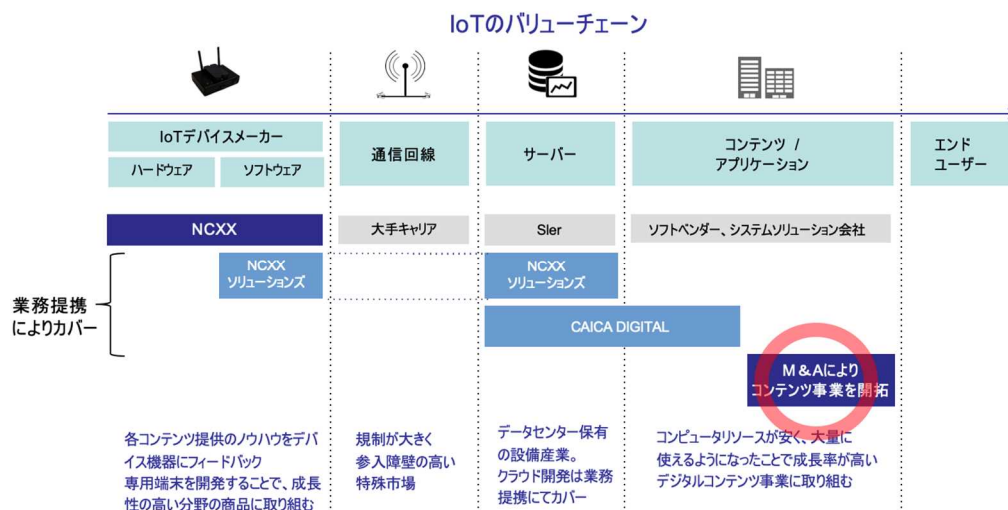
IoTのバリューチェーン

IoTデバイスメーカー

ハードウェア

ソフトウェア

通信回線

サーバー

コンテンツ / アプリケーション

エンド ユーザー

NCXX

大手キャリア

SIer

ソフトベンダー、システムソリューション会社

業務提携 によりカバー

NCXX ソリューションズ

NCXX ソリューションズ

CAICA DIGITAL

M＆Aにより コンテンツ事業を開拓

各コンテンツ提供のノウハウをデバイス機器にフィードバック 専用端末を開発することで、成長性の高い分野の商品に取り組む

規制が大きく 参入障壁の高い 特殊市場

データセンター保有の設備産業。 クラウド開発は業務提携にてカバー

コンピュータリソースが安く、大量に 使えるようになったことで成長率が高い デジタルコンテンツ事業に取り組む